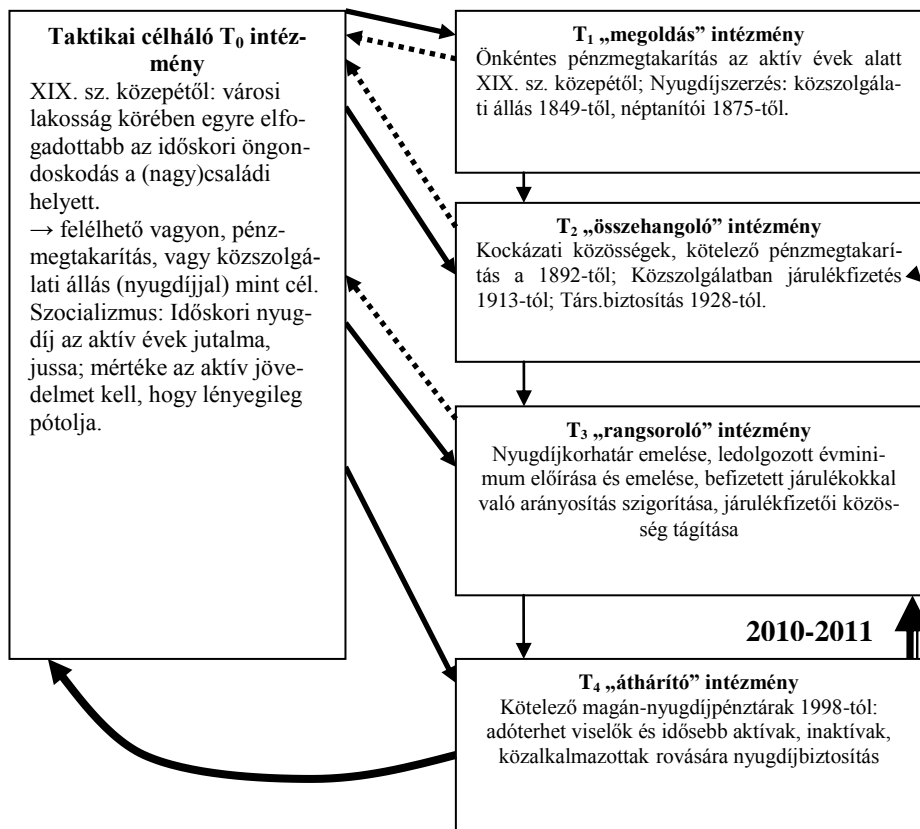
**Taktikai célháló $T_0$ intézmény**
XIX. sz. közepétől: városi lakosság körében egyre elfogadottabb az időskori öngondoskodás a (nagy)családi helyett.
→ felélhető vagyon, pénzmegtakarítás, vagy közszolgálati állás (nyugdíjjal) mint cél. Szocializmus: Időskori nyugdíj az aktív évek jutalma, jussa; mértéke az aktív jövedelmet kell, hogy lényegileg pótolja.

**$T_1$ „megoldás" intézmény**
Önkéntes pénzmegtakarítás az aktív évek alatt XIX. sz. közepétől; Nyugdíjszerzés: közszolgálati állás 1849-től, néptanítói 1875-től.

**$T_2$ „összehangoló" intézmény**
Kockázati közösségek, kötelező pénzmegtakarítás a 1892-től; Közszolgálatban járulékfizetés 1913-tól; Társ.biztosítás 1928-tól.

**$T_3$ „rangsoroló" intézmény**
Nyugdíjkorhatár emelése, ledolgozott évminimum előírása és emelése, befizetett járulékokkal való arányosítás szigorítása, járulékfizetői közösség tágítása

**2010-2011**

**$T_4$ „áthárító" intézmény**
Kötelező magán-nyugdíjpénztárak 1998-tól: adóterhet viselők és idősebb aktívak, inaktívak, közalkalmazottak rovására nyugdíjbiztosítás